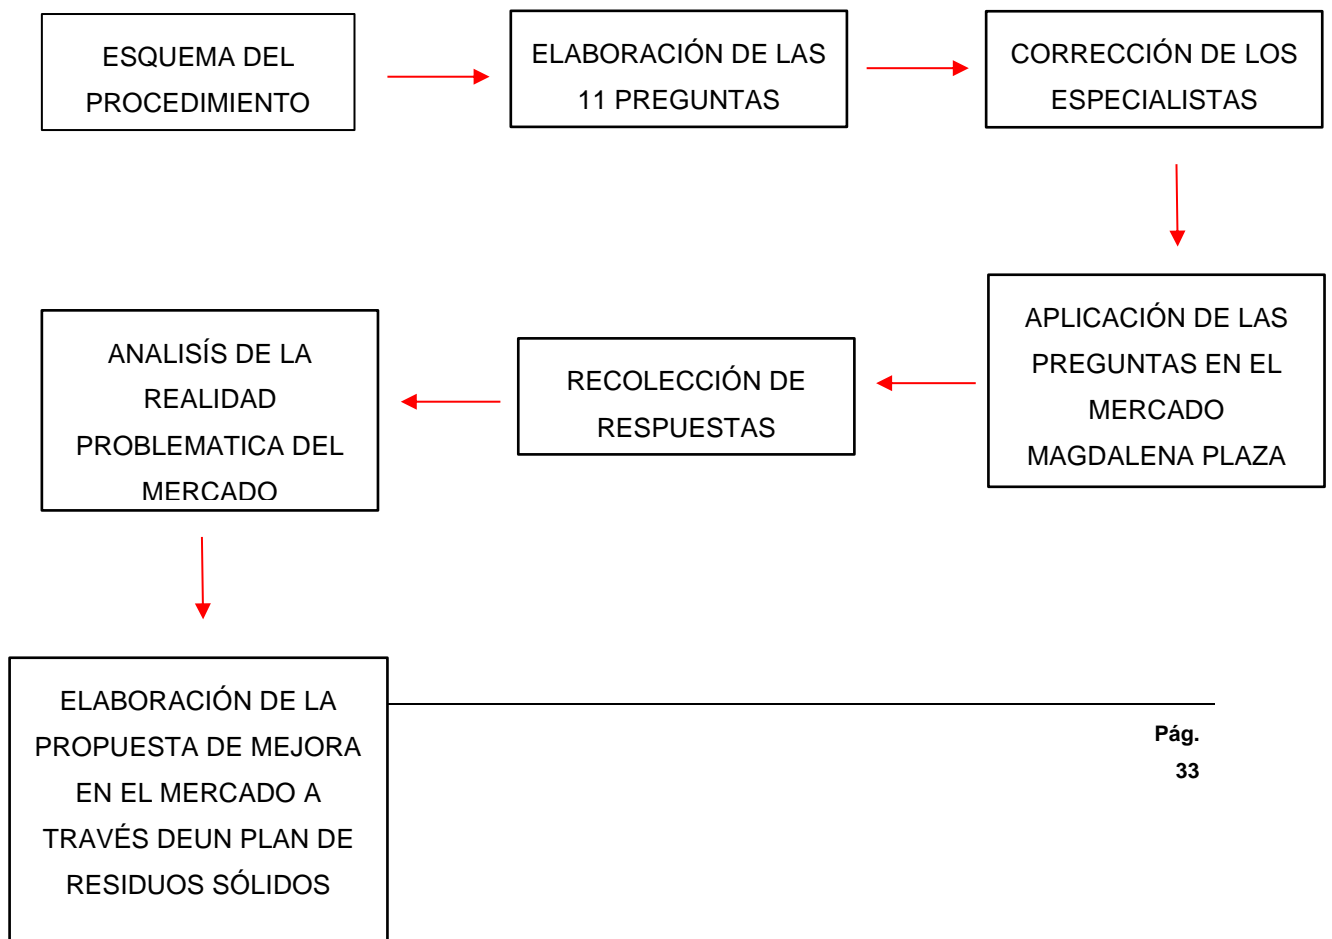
ESQUEMA DEL PROCEDIMIENTO

ELABORACIÓN DE LAS 11 PREGUNTAS

CORRECCIÓN DE LOS ESPECIALISTAS

APLICACIÓN DE LAS PREGUNTAS EN EL MERCADO MAGDALENA PLAZA

RECOLECCIÓN DE RESPUESTAS

ANALISÍS DE LA REALIDAD PROBLEMATICA DEL MERCADO

ELABORACIÓN DE LA PROPUESTA DE MEJORA EN EL MERCADO A TRAVÉS DEUN PLAN DE RESIDUOS SÓLIDOS

Pág. 33